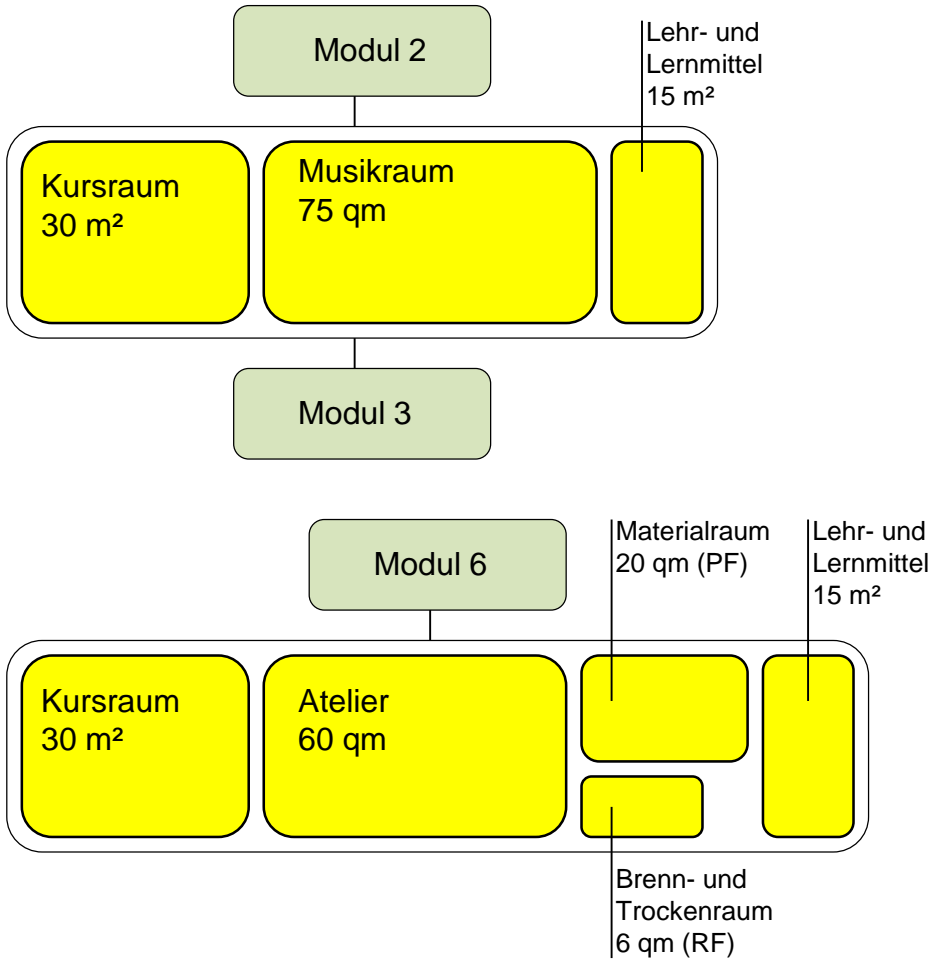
Modul 2

Lehr- und Lernmittel 15 m²

Kursraum 30 m²

Musikraum 75 qm

Modul 3

Modul 6

Materialraum 20 qm (PF)

Lehr- und Lernmittel 15 m²

Kursraum 30 m²

Atelier 60 qm

Brenn- und Trockenraum 6 qm (RF)